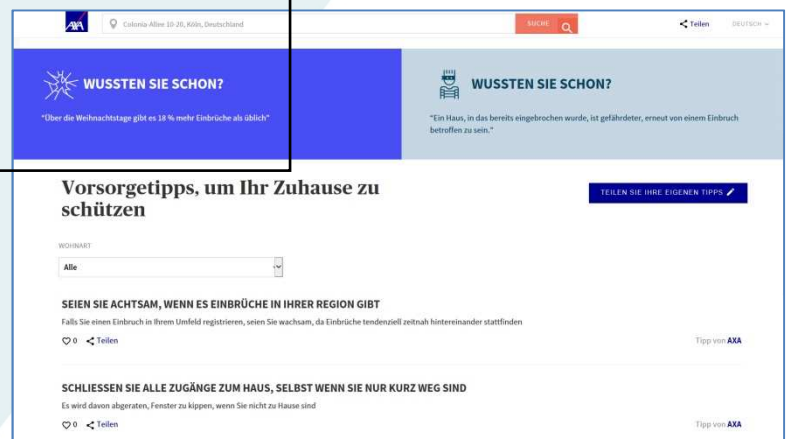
AXA

Colonia-Allee 10-20, Köln, Deutschland

SUCHE

Teilen

DEUTSCH

WUSSTEN SIE SCHON?

"Über die Weihnachtstage gibt es 18 % mehr Einbrüche als üblich"

WUSSTEN SIE SCHON?

"Ein Haus, in das bereits eingebrochen wurde, ist gefährdeter, erneut von einem Einbruch betroffen zu sein."

Vorsorgetipps, um Ihr Zuhause zu schützen

TEILEN SIE IHRE EIGENEN TIPPS

WOHNART

Alle

SEIEN SIE ACHTSAM, WENN ES EINBRÜCHE IN IHRER REGION GIBT

Falls Sie einen Einbruch in Ihrem Umfeld registrieren, seien Sie wachsam, da Einbrüche tendenziell zeitnah hintereinander stattfinden

0 Teilen

Tipp von AXA

SCHLIESSEN SIE ALLE ZUGÄNGE ZUM HAUS, SELBST WENN SIE NUR KURZ WEG SIND

Es wird davon abgeraten, Fenster zu kippen, wenn Sie nicht zu Hause sind

0 Teilen

Tipp von AXA